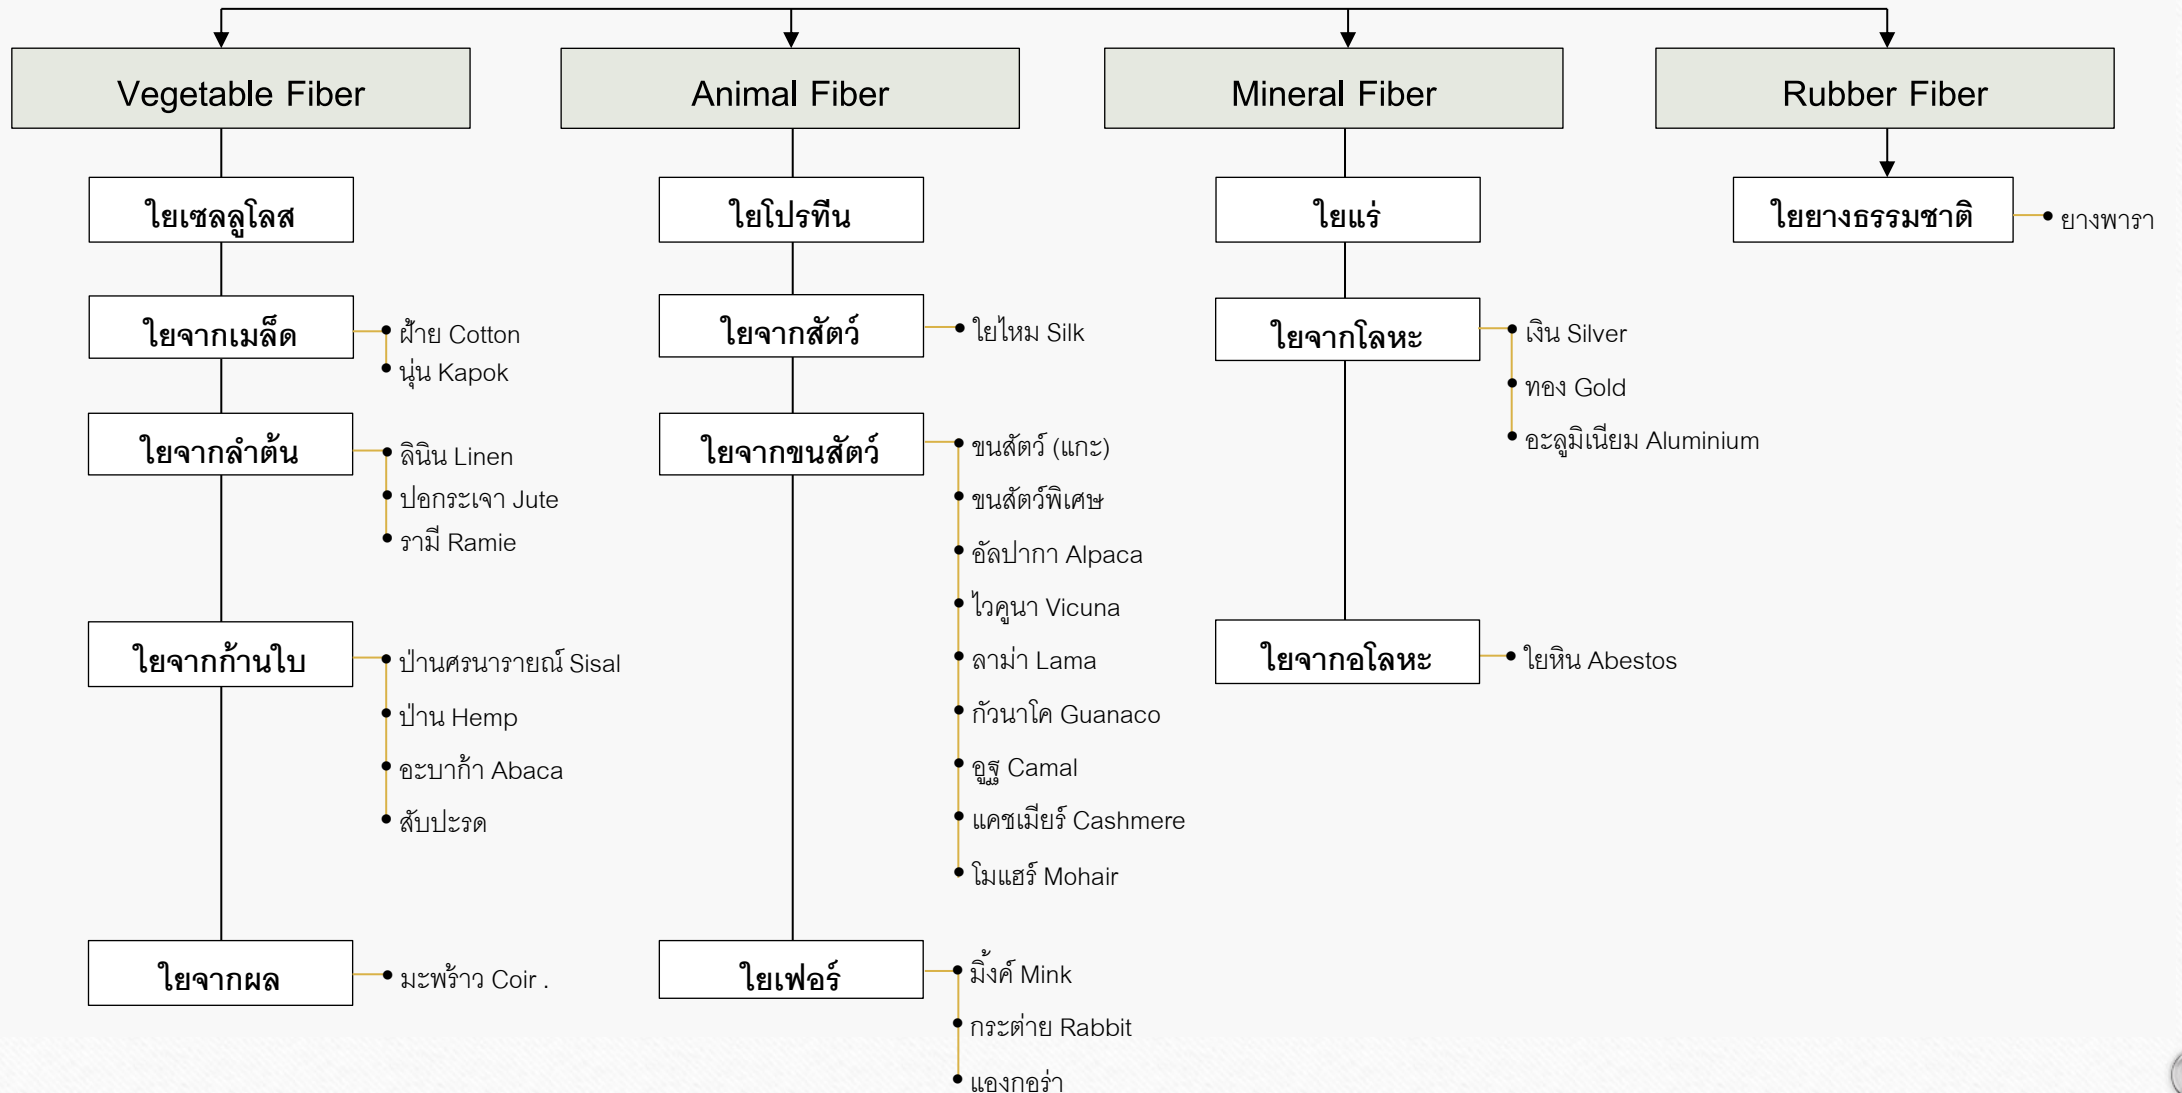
Vegetable Fiber

ใยเซลลูโลส

ใยจากเมล็ด
ฝ้าย Cotton
นุ่น Kapok

ใยจากลำต้น
ลินิน Linen
ปอกระเจา Jute
รามี Ramie

ใยจากก้านใบ
ป่านศรนารายณ์ Sisal
ป่าน Hemp
อะบาก้า Abaca
สับปะรด

ใยจากผล
มะพร้าว Coir .

Animal Fiber

ใยโปรทีน

ใยจากสัตว์
ใยไหม Silk

ใยจากขนสัตว์
ขนสัตว์ (แกะ)
ขนสัตว์พิเศษ
อัลปากา Alpaca
ไวคูนา Vicuna
ลาม่า Lama
กัวนาโค Guanaco
อูฐ Camal
แคชเมียร์ Cashmere
โมแฮร์ Mohair

ใยเฟอร์
มิ้งค์ Mink
กระต่าย Rabbit
แองกอร่า

Mineral Fiber

ใยแร่

ใยจากโลหะ
เงิน Silver
ทอง Gold
อะลูมิเนียม Aluminium

ใยจากอโลหะ
ใยหิน Abestos

Rubber Fiber

ใยยางธรรมชาติ
ยางพารา